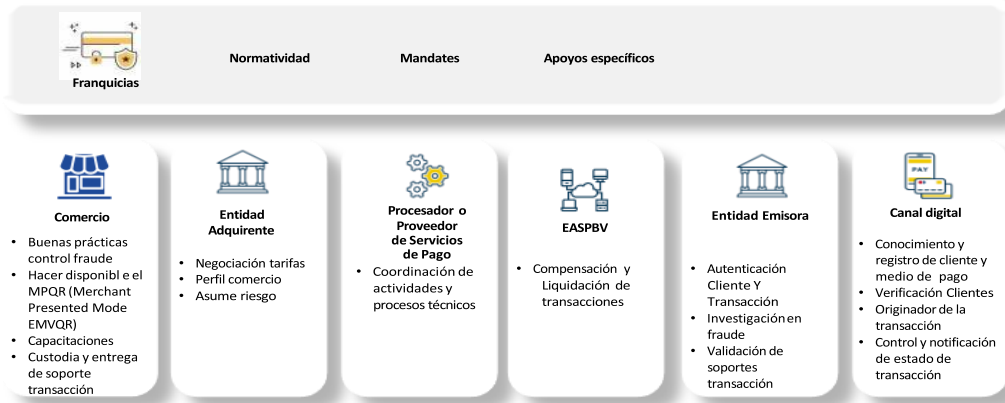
Franquicias

Normatividad

Mandates

Apoyos específicos

Comercio

- Buenas prácticas control fraude
- Hacer disponibl e el MPQR (Merchant Presented Mode EMVQR)
- Capacitaciones
- Custodia y entrega de soporte transacción

Entidad Adquirente

- Negociación tarifas
- Perfil comercio
- Asume riesgo

Procesador o Proveedor de Servicios de Pago

- Coordinación de actividades y procesos técnicos

EASPBV

- Compensación y Liquidación de transacciones

Entidad Emisora

- Autenticación Cliente Y Transacción
- Investigación en fraude
- Validación de soportes transacción

PAY

Canal digital

- Conocimiento y registro de cliente y medio de pago
- Verificación Clientes
- Originador de la transacción
- Control y notificación de estado de transacción